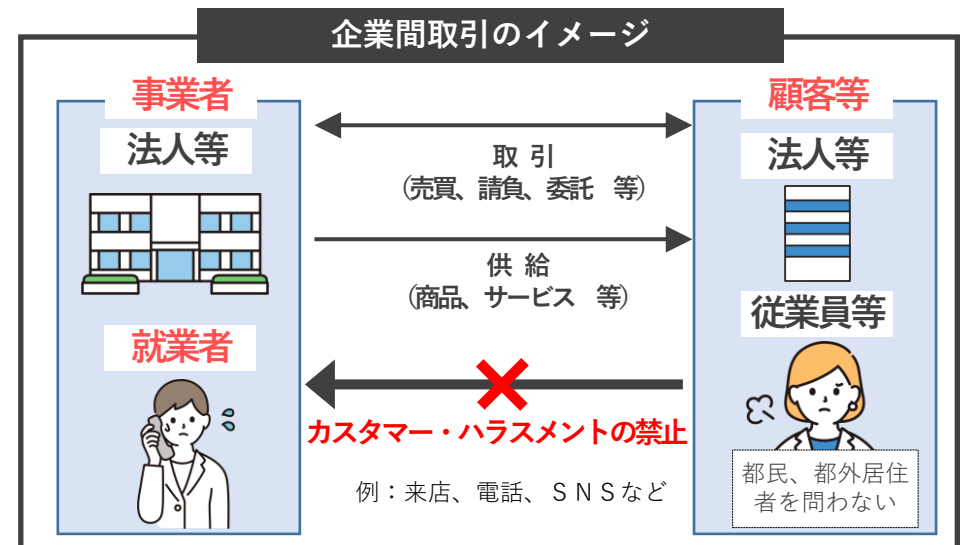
企業間取引のイメージ

事業者

法人等

就業者

取 引
（売買、請負、委託　等）

供 給
（商品、サービス　等）

カスタマー・ハラスメントの禁止

例：来店、電話、ＳＮＳなど

顧客等

法人等

従業員等

都民、都外居住者を問わない